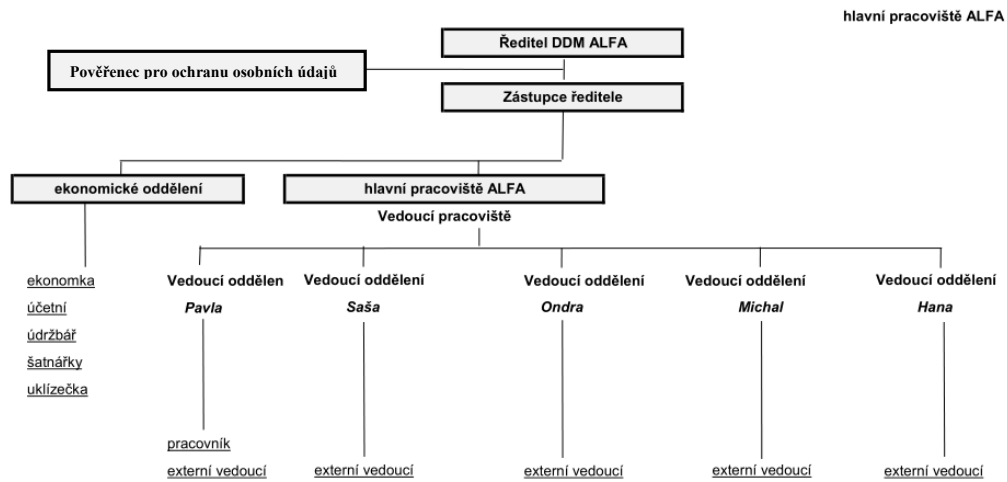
hlavní pracoviště ALFA

Ředitel DDM ALFA

Pověřenec pro ochranu osobních údajů

Zástupce ředitele

ekonomické oddělení

ekonomka
účetní
údržbář
šatnářky
uklízečka

hlavní pracoviště ALFA
Vedoucí pracoviště

Vedoucí odděleni
Pavla
pracovník
externí vedoucí

Vedoucí oddělení
Saša
externí vedoucí

Vedoucí oddělení
Ondra
externí vedoucí

Vedoucí oddělení
Michal
externí vedoucí

Vedoucí oddělení
Hana
externí vedoucí